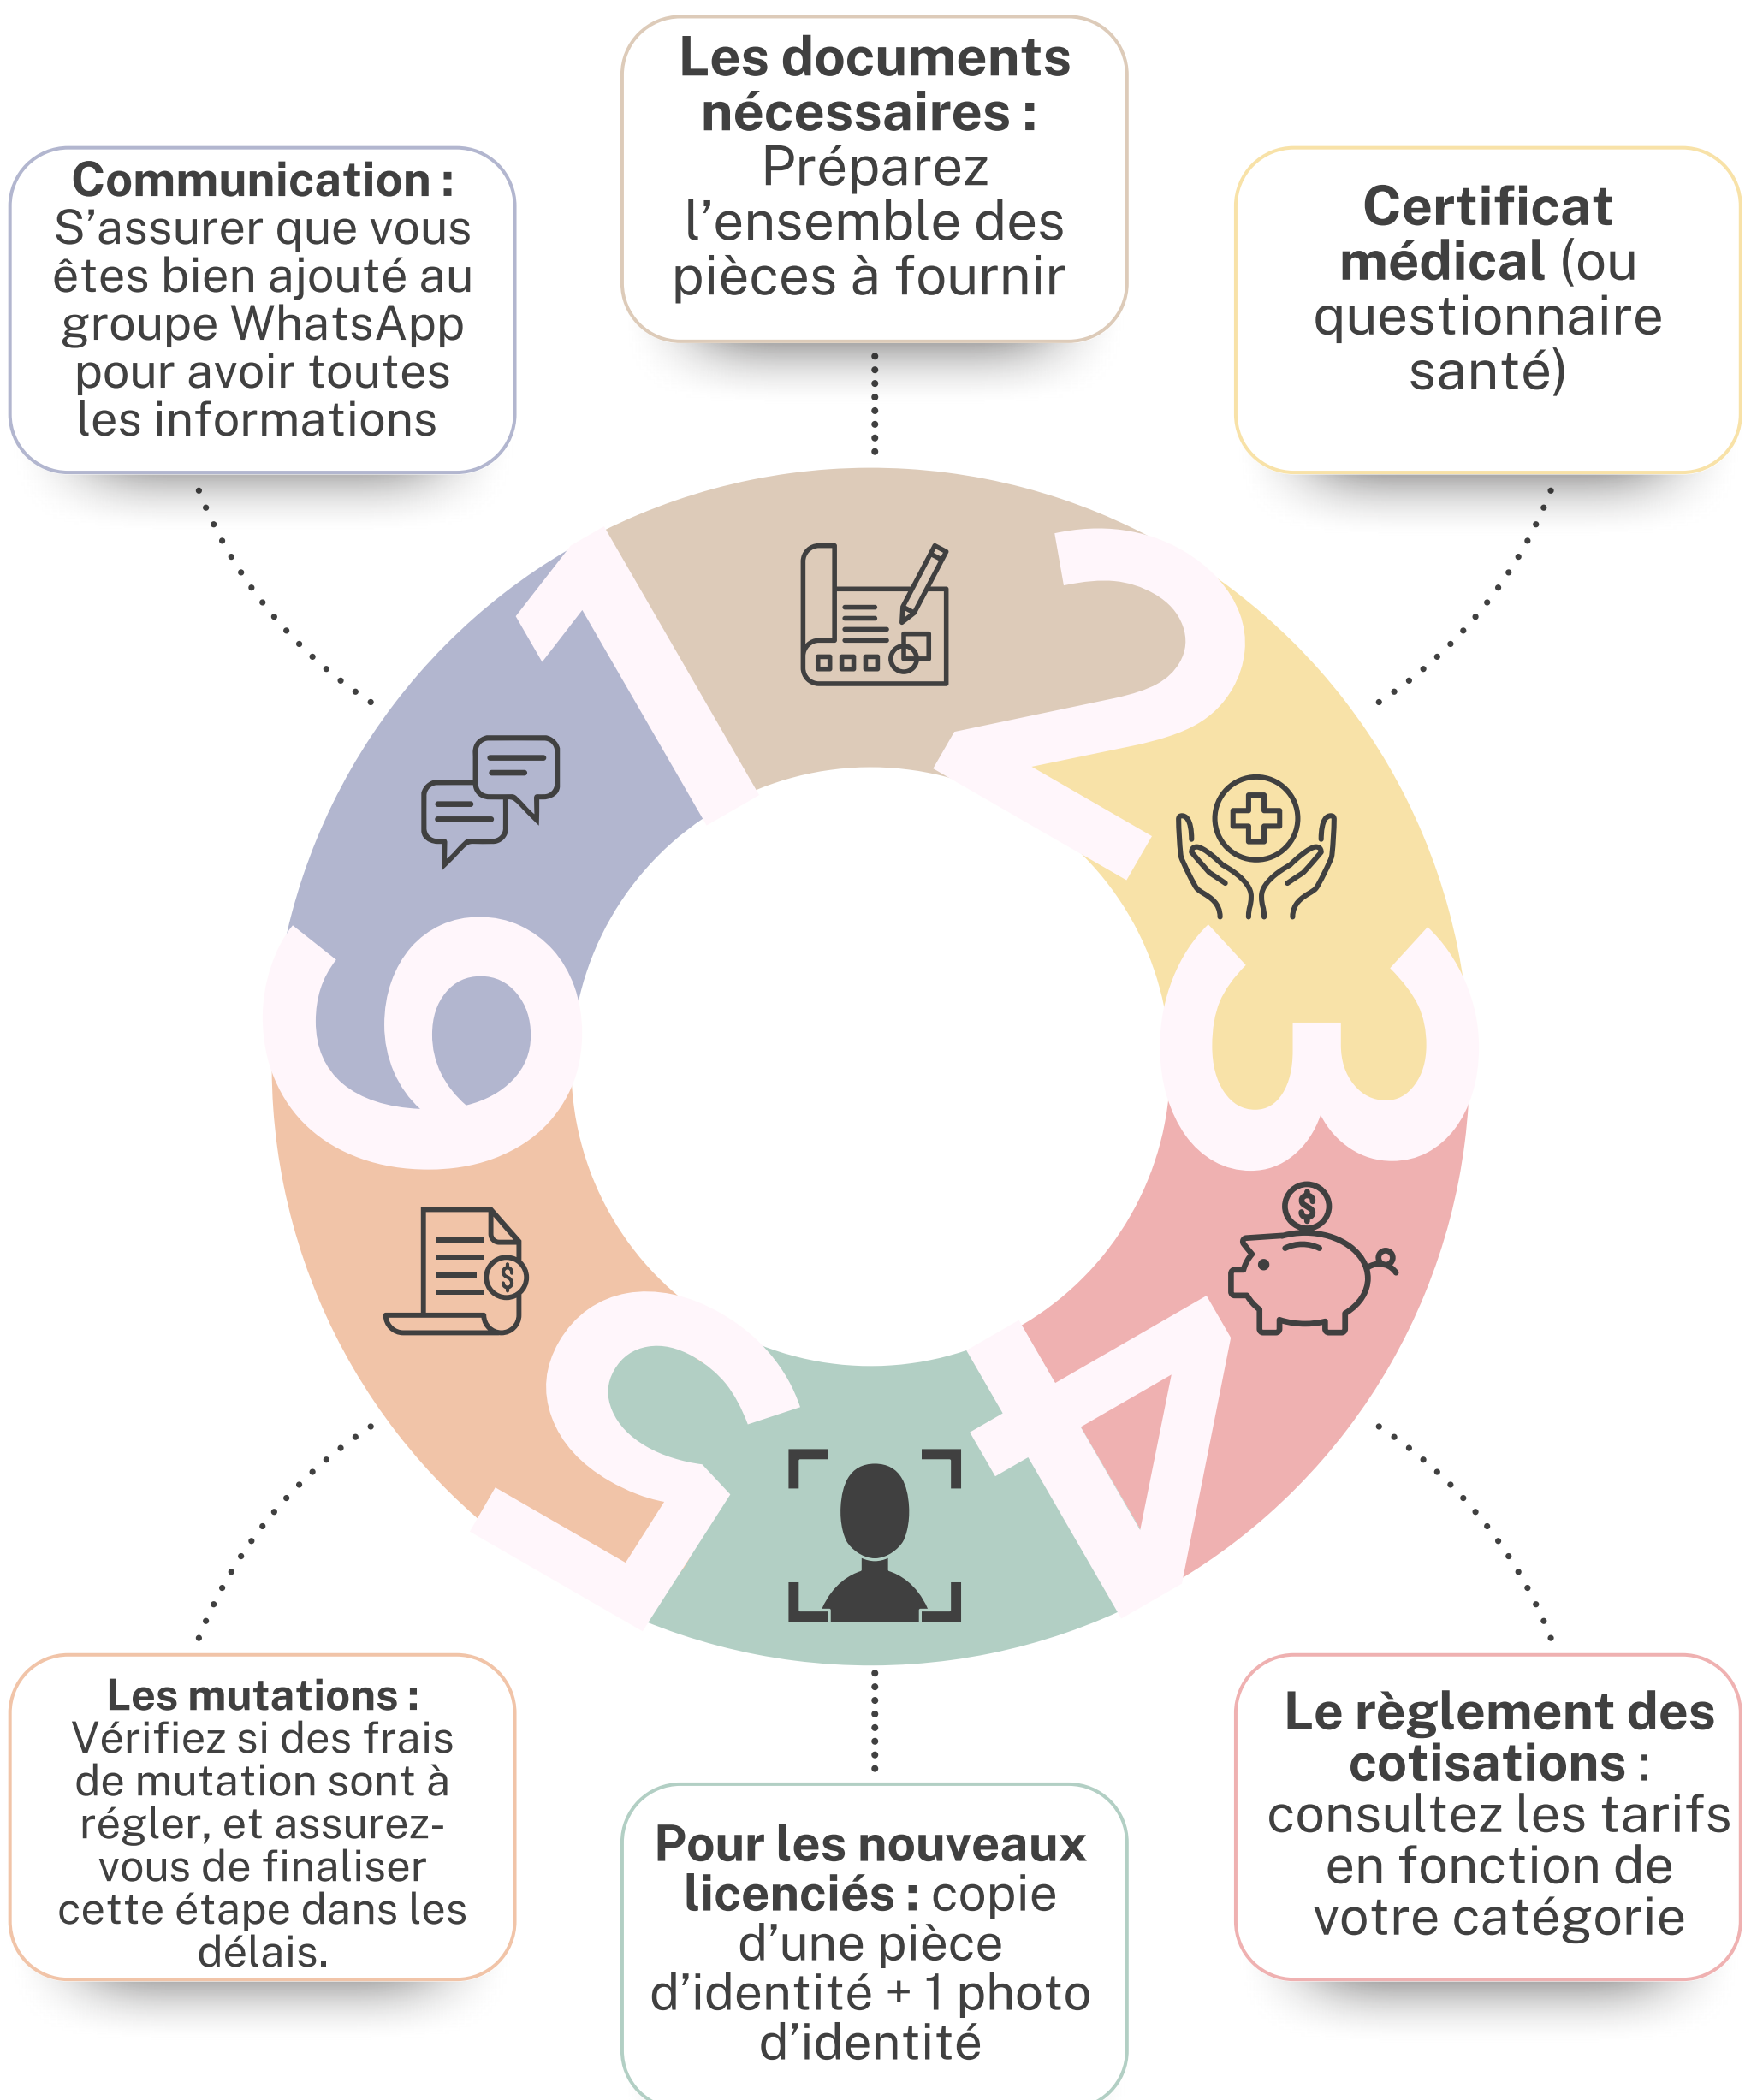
Les documents nécessaires : Préparez l'ensemble des pièces à fournir

Communication : S'assurer que vous êtes bien ajouté au groupe WhatsApp pour avoir toutes les informations

Certificat médical (ou questionnaire santé)

1

2

3

4

5

6

$

$

$

Les mutations : Vérifiez si des frais de mutation sont à régler, et assurez-vous de finaliser cette étape dans les délais.

Pour les nouveaux licenciés : copie d'une pièce d'identité + 1 photo d'identité

Le règlement des cotisations : consultez les tarifs en fonction de votre catégorie